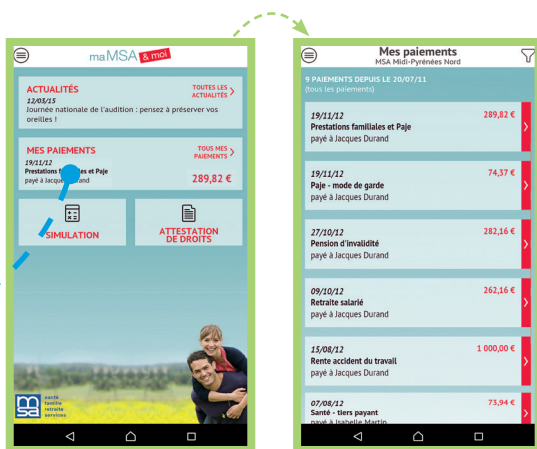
ma MSA & moi

ACTUALITÉS
TOUTES LES ACTUALITÉS
12/03/15
Journée nationale de l'audition : pensez à préserver vos oreilles !

MES PAIEMENTS
TOUS MES PAIEMENTS
19/11/12
Prestations f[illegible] et Paje
payé à Jacques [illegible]rand
289,82 €

SIMULATION

ATTESTATION DE DROITS

santé famille retraite services

Mes paiements
MSA Midi-Pyrénées Nord

9 PAIEMENTS DEPUIS LE 20/07/11
(tous les paiements)

19/11/12
Prestations familiales et Paje
payé à Jacques Durand
289,82 €

19/11/12
Paje - mode de garde
payé à Jacques Durand
74,37 €

27/10/12
Pension d'invalidité
payé à Jacques Durand
282,16 €

09/10/12
Retraite salarié
payé à Jacques Durand
262,16 €

15/08/12
Rente accident du travail
payé à Jacques Durand
1 000,00 €

07/08/12
Santé - tiers payant
payé à Isabelle Martin
73,94 €